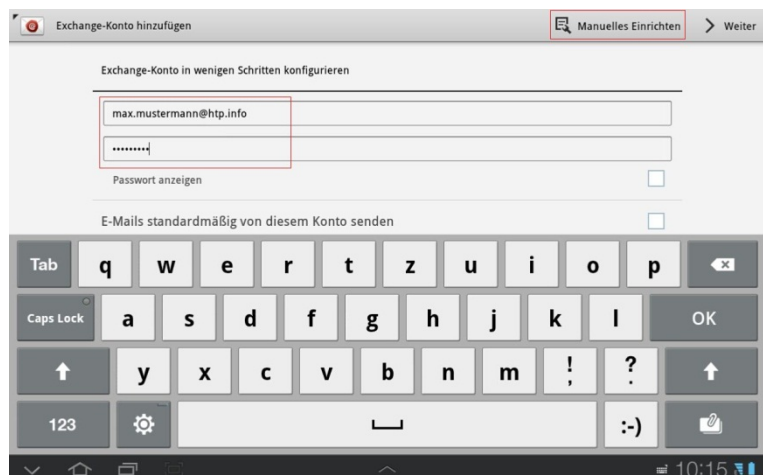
Exchange-Konto hinzufügen

Manuelles Einrichten

Weiter

Exchange-Konto in wenigen Schritten konfigurieren

max.mustermann@htp.info

•••••••••

Passwort anzeigen

E-Mails standardmäßig von diesem Konto senden

Tab q w e r t z u i o p

Caps Lock a s d f g h j k l OK

y x c v b n m ! , ? .

123 :-)

10:15